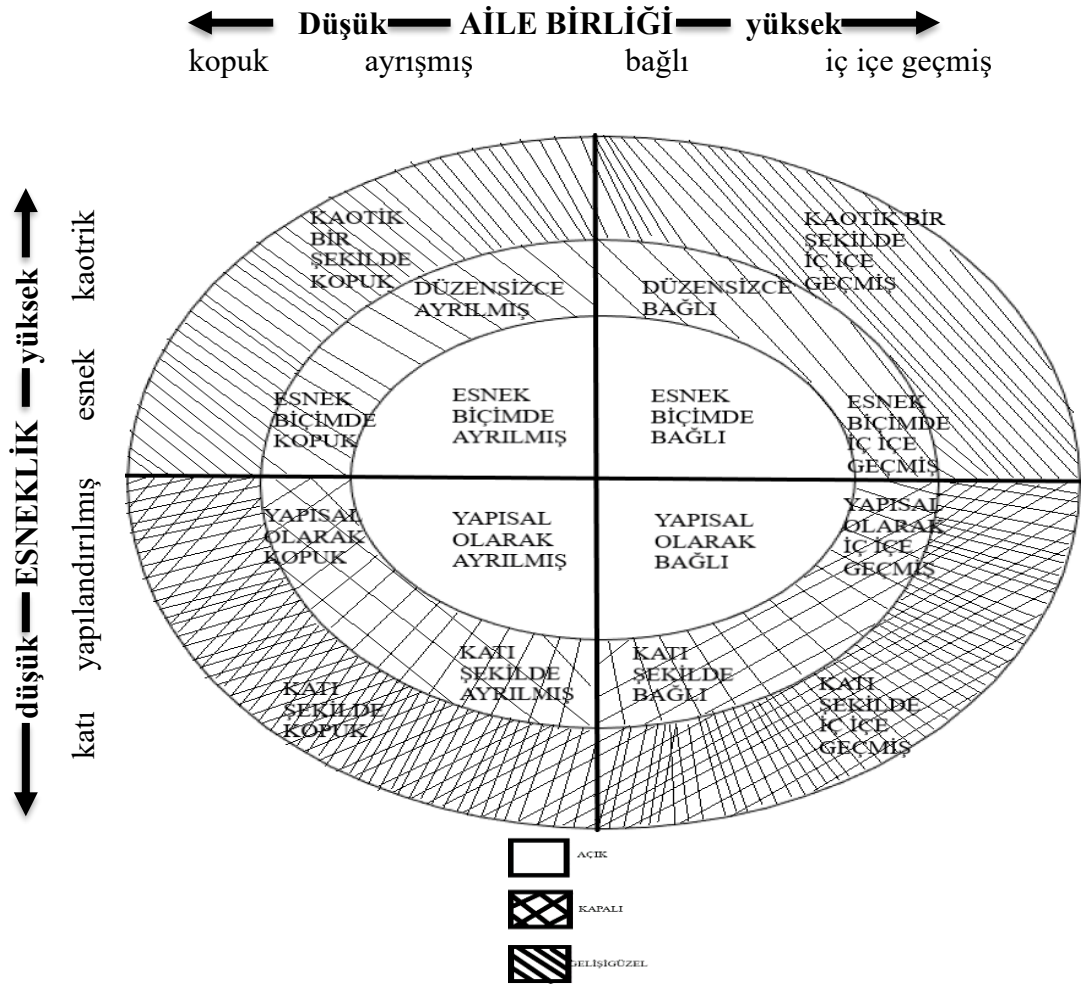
Düşük AİLE BİRLİĞİ yüksek
kopuk ayrışmış bağlı iç içe geçmiş

düşük ESNEKLİK yüksek
katı yapılandirılmış esnek kaotrik

KAOTİK BİR ŞEKİLDE KOPUK

DÜZENSİZCE AYRILMIŞ

DÜZENSİZCE BAĞLI

KAOTİK BİR ŞEKİLDE İÇ İÇE GEÇMİŞ

ESNEK BİÇİMDE KOPUK

ESNEK BİÇİMDE AYRILMIŞ

ESNEK BİÇİMDE BAĞLI

ESNEK BİÇİMDE İÇ İÇE GEÇMİŞ

YAPISAL OLARAK KOPUK

YAPISAL OLARAK AYRILMIŞ

YAPISAL OLARAK BAĞLI

YAPISAL OLARAK İÇ İÇE GEÇMİŞ

KATI ŞEKİLDE AYRILMIŞ

KATI ŞEKİLDE BAĞLI

KATI ŞEKİLDE KOPUK

KATI ŞEKİLDE İÇ İÇE GEÇMİŞ

AÇIK
KAPALI
GELİŞİGÜZEL